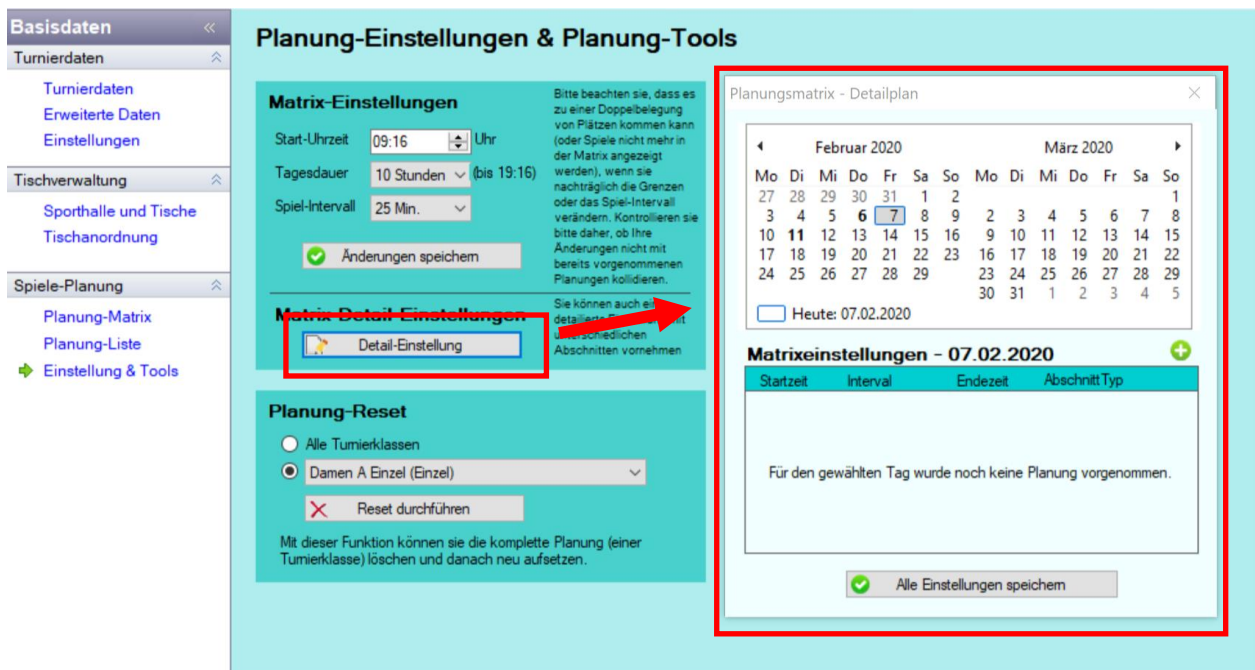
Basisdaten «
Turnierdaten
Turnierdaten
Erweiterte Daten
Einstellungen
Tischverwaltung
Sporthalle und Tische
Tischanordnung
Spiele-Planung
Planung-Matrix
Planung-Liste
Einstellung & Tools

Planung-Einstellungen & Planung-Tools

Matrix-Einstellungen
Start-Uhrzeit 09:16 Uhr
Tagesdauer 10 Stunden (bis 19:16)
Spiel-Intervall 25 Min.
Änderungen speichern

Bitte beachten sie, dass es zu einer Doppelbelegung von Plätzen kommen kann (oder Spiele nicht mehr in der Matrix angezeigt werden), wenn sie nachträglich die Grenzen oder das Spiel-Intervall verändern. Kontrollieren sie bitte daher, ob Ihre Änderungen nicht mit bereits vorgenommenen Planungen kollidieren.

Matrix-Detail-Einstellungen
Detail-Einstellung

Sie können auch ei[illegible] detaillierte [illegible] unterschiedlichen Abschnitten vornehmen

Planung-Reset
Alle Turnierklassen
Damen A Einzel (Einzel)
Reset durchführen
Mit dieser Funktion können sie die komplette Planung (einer Turnierklasse) löschen und danach neu aufsetzen.

Planungsmatrix - Detailplan

Februar 2020

| Mo | Di | Mi | Do | Fr | Sa | So |
|---|---|---|---|---|---|---|
| 27 | 28 | 29 | 30 | 31 | 1 | 2 |
| 3 | 4 | 5 | 6 | 7 | 8 | 9 |
| 10 | 11 | 12 | 13 | 14 | 15 | 16 |
| 17 | 18 | 19 | 20 | 21 | 22 | 23 |
| 24 | 25 | 26 | 27 | 28 | 29 | |

März 2020

| Mo | Di | Mi | Do | Fr | Sa | So |
|---|---|---|---|---|---|---|
| | | | | | | 1 |
| 2 | 3 | 4 | 5 | 6 | 7 | 8 |
| 9 | 10 | 11 | 12 | 13 | 14 | 15 |
| 16 | 17 | 18 | 19 | 20 | 21 | 22 |
| 23 | 24 | 25 | 26 | 27 | 28 | 29 |
| 30 | 31 | 1 | 2 | 3 | 4 | 5 |

Heute: 07.02.2020

Matrixeinstellungen - 07.02.2020

| Startzeit | Interval | Endezeit | Abschnitt | Typ |
|---|---|---|---|---|

Für den gewählten Tag wurde noch keine Planung vorgenommen.

Alle Einstellungen speichern